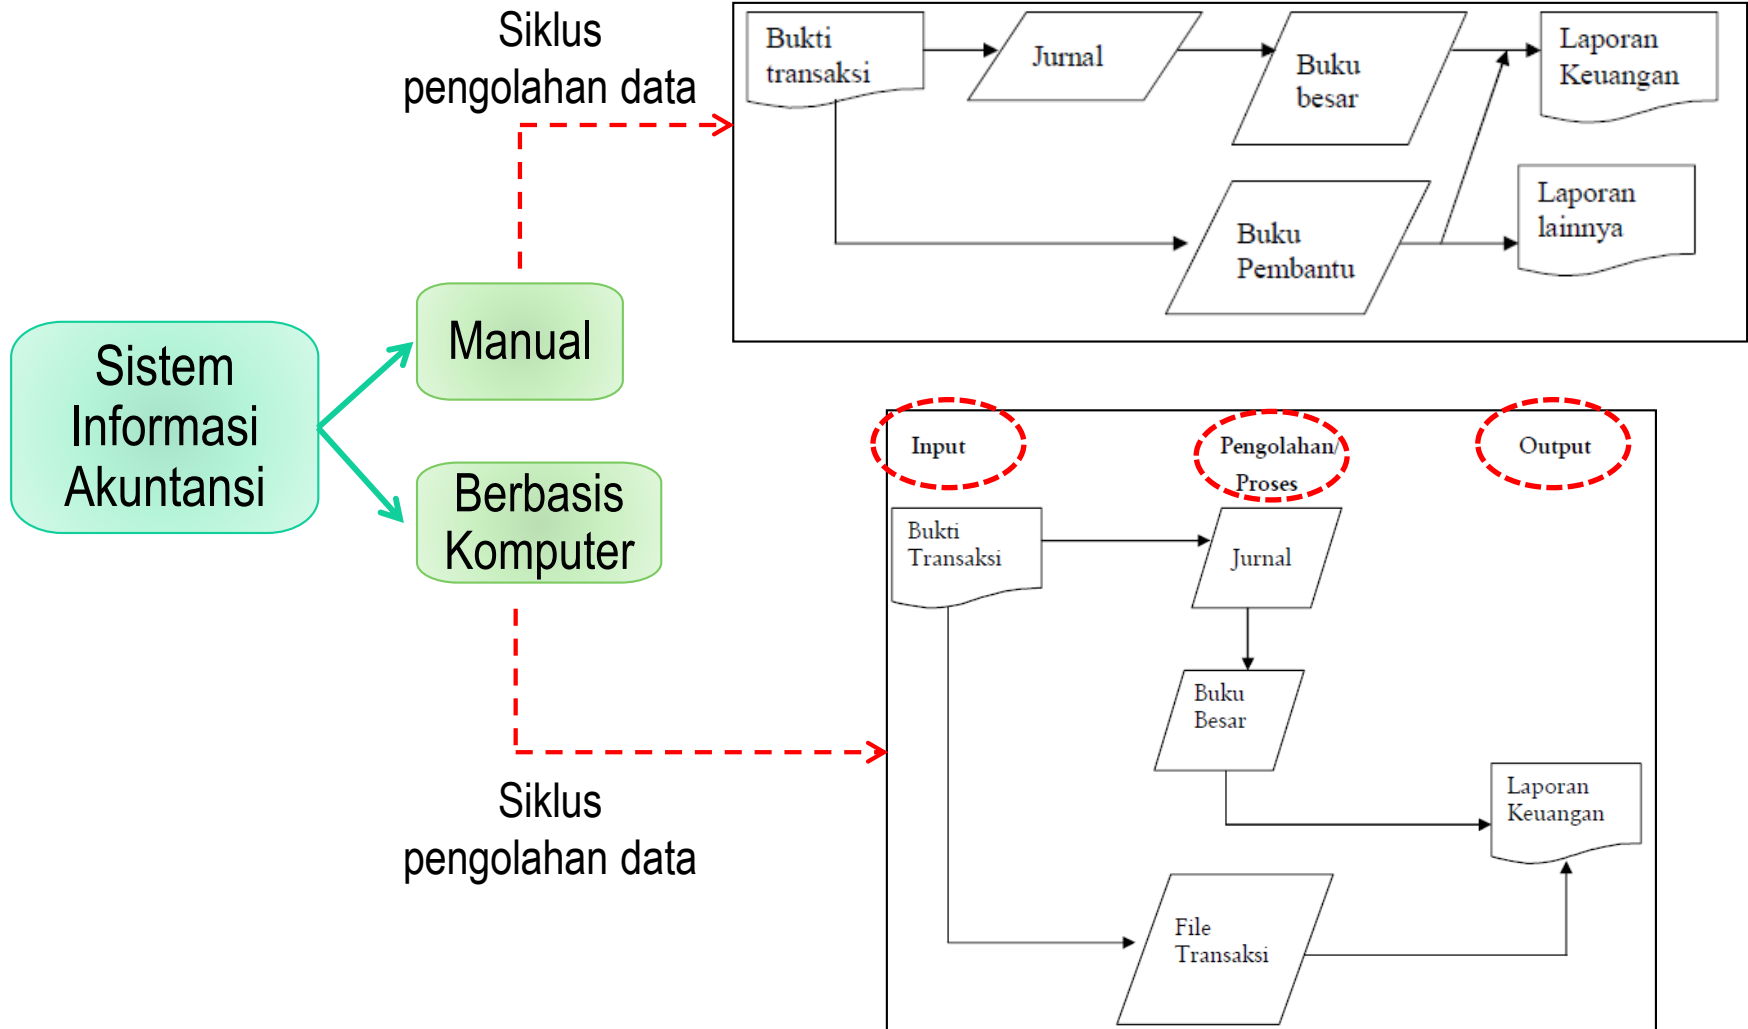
Siklus pengolahan data

Bukti transaksi

Jurnal

Buku besar

Laporan Keuangan

Buku Pembantu

Laporan lainnya

Sistem Informasi Akuntansi

Manual

Berbasis Komputer

Input

Pengolahan/ Proses

Output

Bukti Transaksi

Jurnal

Buku Besar

Laporan Keuangan

File Transaksi

Siklus pengolahan data